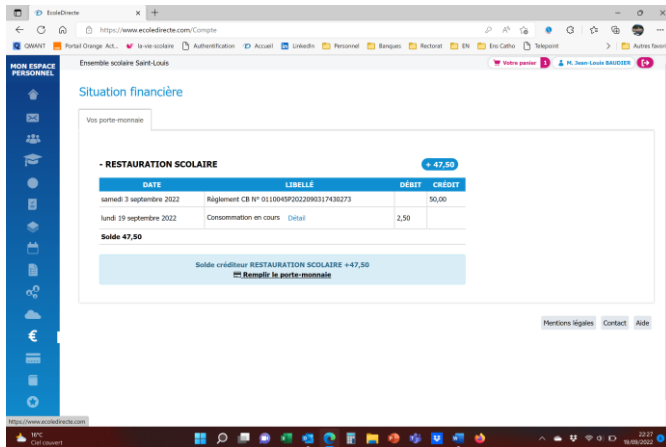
EcoleDirecte

https://www.ecoledirecte.com/Compte

QWANT  Portail Orange Act...  la-vie-scolaire  Authentification  Accueil  LinkedIn  Personnel  Banques  Rectorat  EN  Ens Catho  Teleopoint  Autres favoris

MON ESPACE PERSONNEL

Ensemble scolaire Saint-Louis

Votre panier 3  M. Jean-Louis BAUDIER

Situation financière

Vos porte-monnaie

- RESTAURATION SCOLAIRE  + 47,50

| DATE | LIBELLÉ | DÉBIT | CRÉDIT |
|---|---|---|---|
| samedi 3 septembre 2022 | Règlement CB N° 0110045P2022090317430273 | | 50,00 |
| lundi 19 septembre 2022 | Consommation en cours Détail | 2,50 | |
| Solde 47,50 | | | |

Solde créditeur RESTAURATION SCOLAIRE +47,50
Remplir le porte-monnaie

Mentions légales  Contact  Aide

https://www.ecoledirecte.com

16°C
Ciel couvert

22:27
19/09/2022